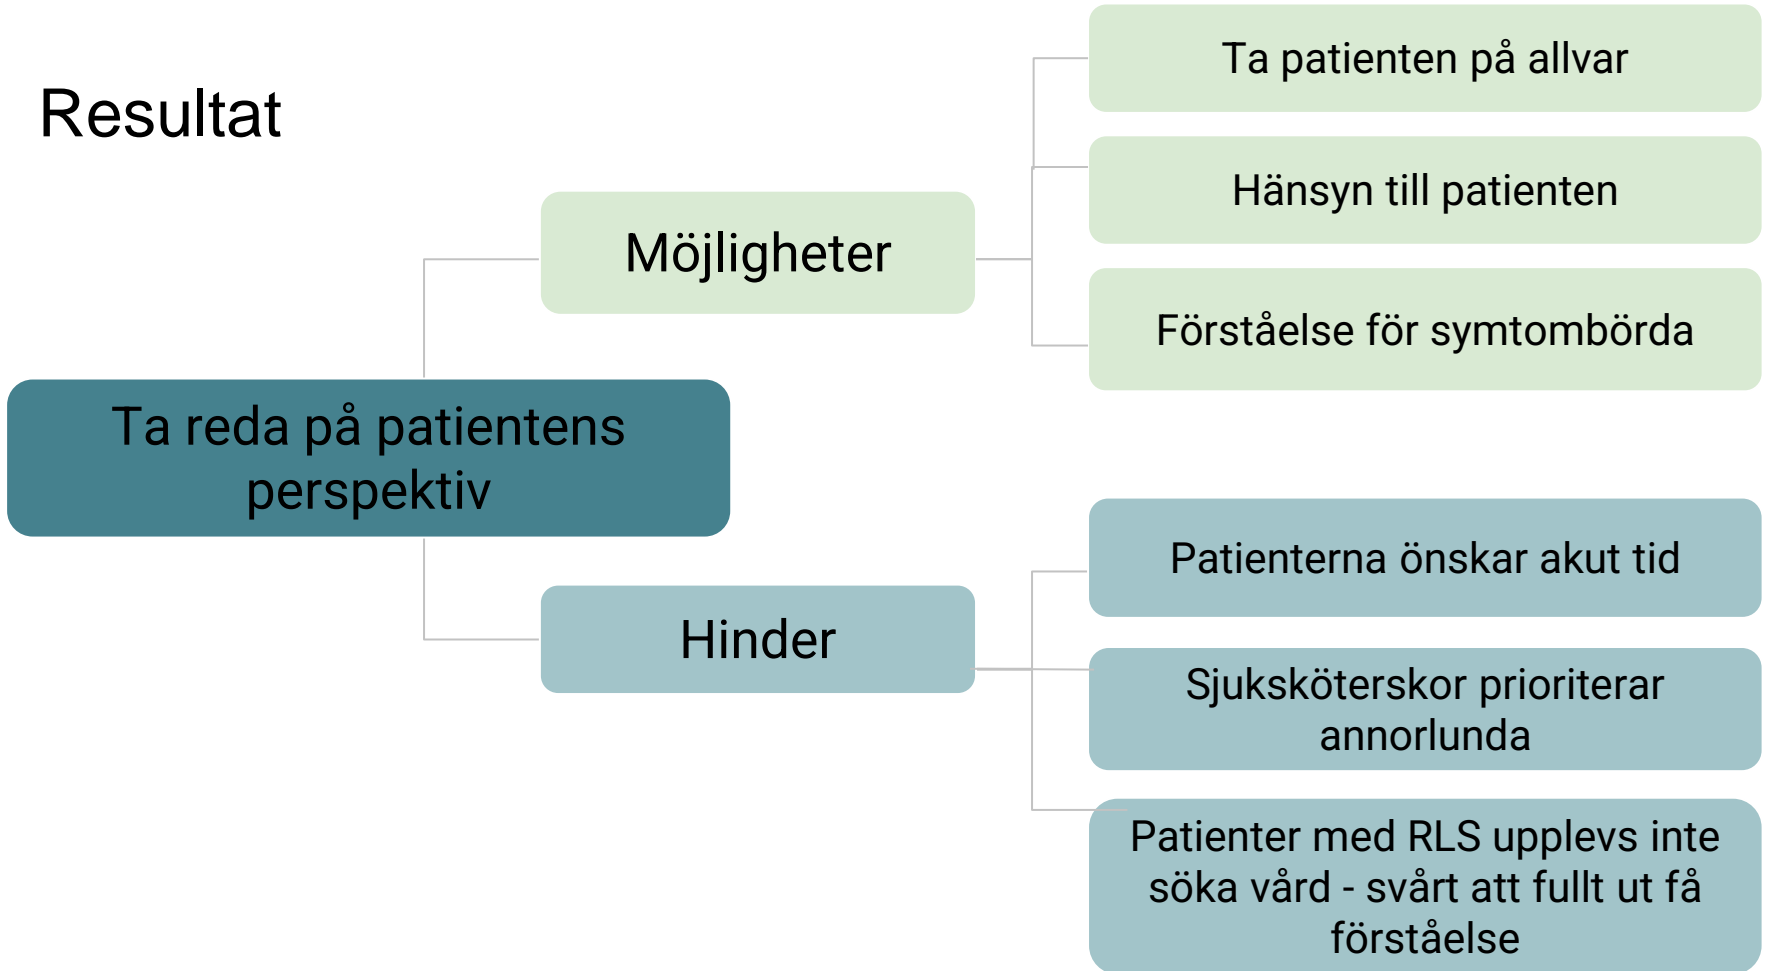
Resultat

Ta reda på patientens perspektiv

Möjligheter

Ta patienten på allvar

Hänsyn till patienten

Förståelse för symtombörda

Hinder

Patienterna önskar akut tid

Sjuksköterskor prioriterar annorlunda

Patienter med RLS upplevs inte söka vård - svårt att fullt ut få förståelse